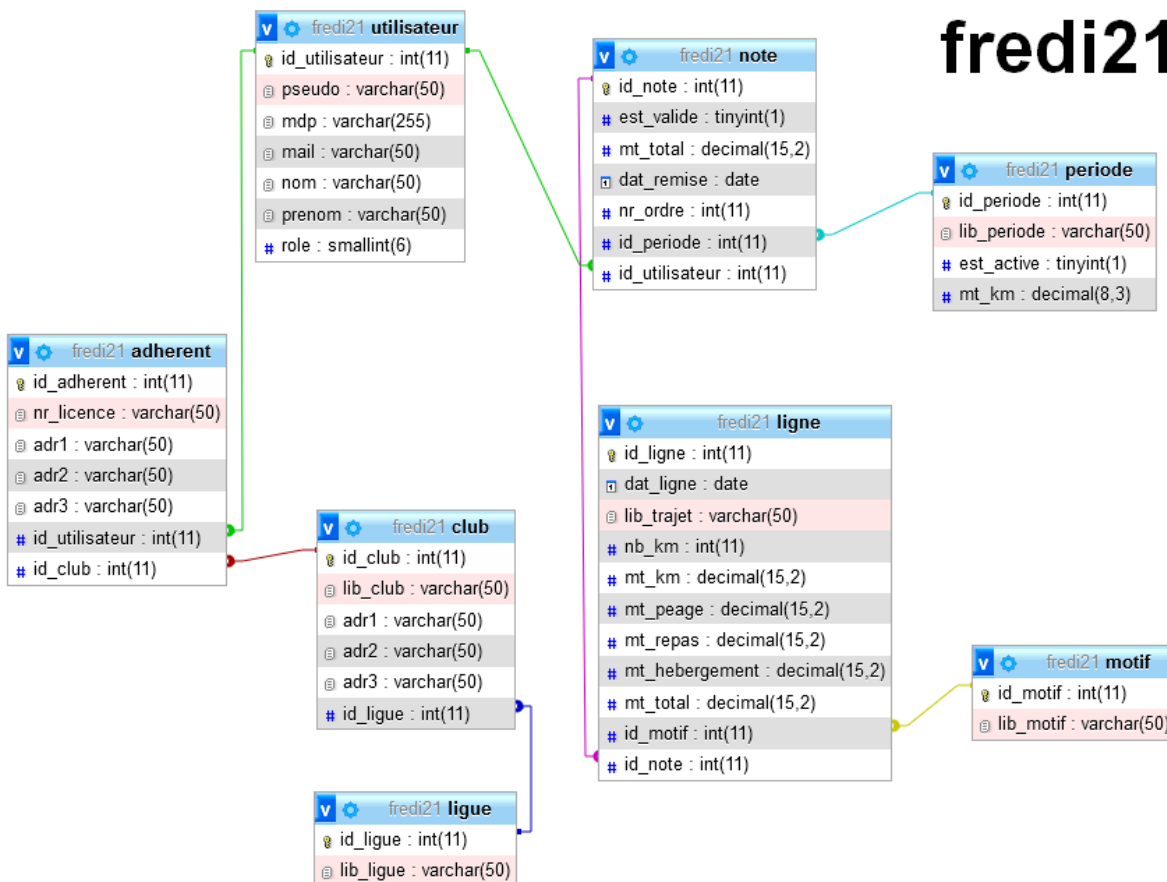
fredi21

v fredi21 utilisateur
id_utilisateur : int(11)
pseudo : varchar(50)
mdp : varchar(255)
mail : varchar(50)
nom : varchar(50)
prenom : varchar(50)
role : smallint(6)

v fredi21 note
id_note : int(11)
est_valide : tinyint(1)
mt_total : decimal(15,2)
dat_remise : date
nr_ordre : int(11)
id_periode : int(11)
id_utilisateur : int(11)

v fredi21 periode
id_periode : int(11)
lib_periode : varchar(50)
est_active : tinyint(1)
mt_km : decimal(8,3)

v fredi21 adherent
id_adherent : int(11)
nr_licence : varchar(50)
adr1 : varchar(50)
adr2 : varchar(50)
adr3 : varchar(50)
id_utilisateur : int(11)
id_club : int(11)

v fredi21 club
id_club : int(11)
lib_club : varchar(50)
adr1 : varchar(50)
adr2 : varchar(50)
adr3 : varchar(50)
id_ligue : int(11)

v fredi21 ligne
id_ligne : int(11)
dat_ligne : date
lib_trajet : varchar(50)
nb_km : int(11)
mt_km : decimal(15,2)
mt_peage : decimal(15,2)
mt_repas : decimal(15,2)
mt_hebergement : decimal(15,2)
mt_total : decimal(15,2)
id_motif : int(11)
id_note : int(11)

v fredi21 motif
id_motif : int(11)
lib_motif : varchar(50)

v fredi21 ligue
id_ligue : int(11)
lib_ligue : varchar(50)